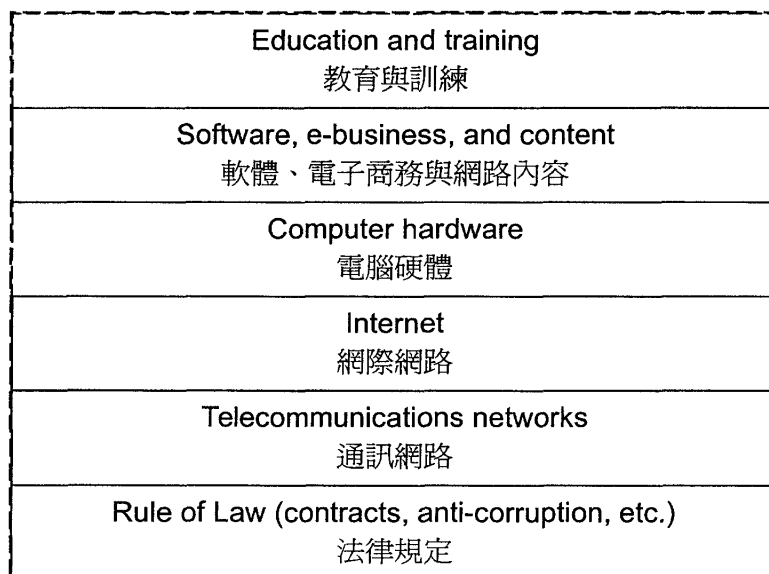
Education and training
教育與訓練

Software, e-business, and content
軟體、電子商務與網路內容

Computer hardware
電腦硬體

Internet
網際網路

Telecommunications networks
通訊網路

Rule of Law (contracts, anti-corruption, etc.)
法律規定